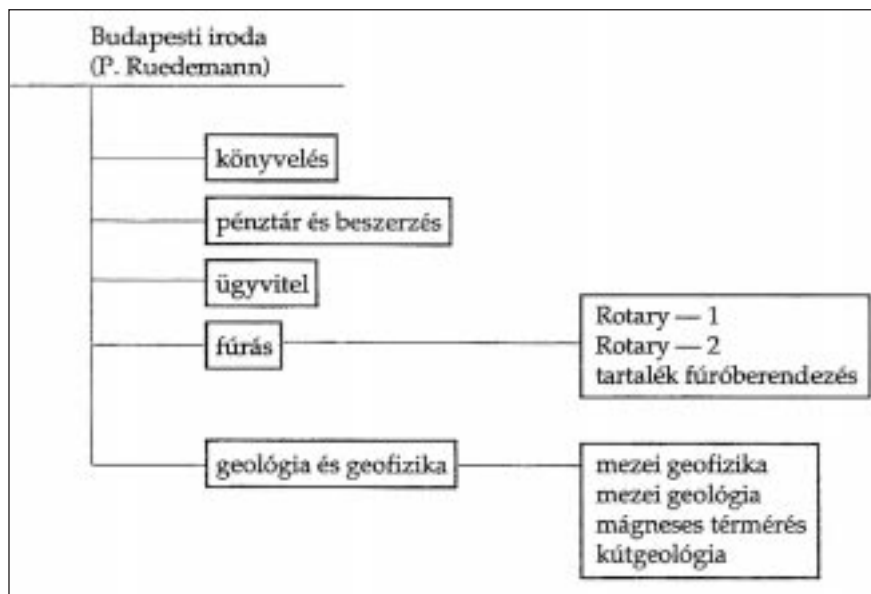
Budapesti iroda
(P. Ruedemann)

könyvelés

pénztár és beszerzés

ügyvitel

fúrás

Rotary — 1
Rotary — 2
tartalék fúróberendezés

geológia és geofizika

mezei geofizika
mezei geológia
mágneses térmérés
kútgeológia